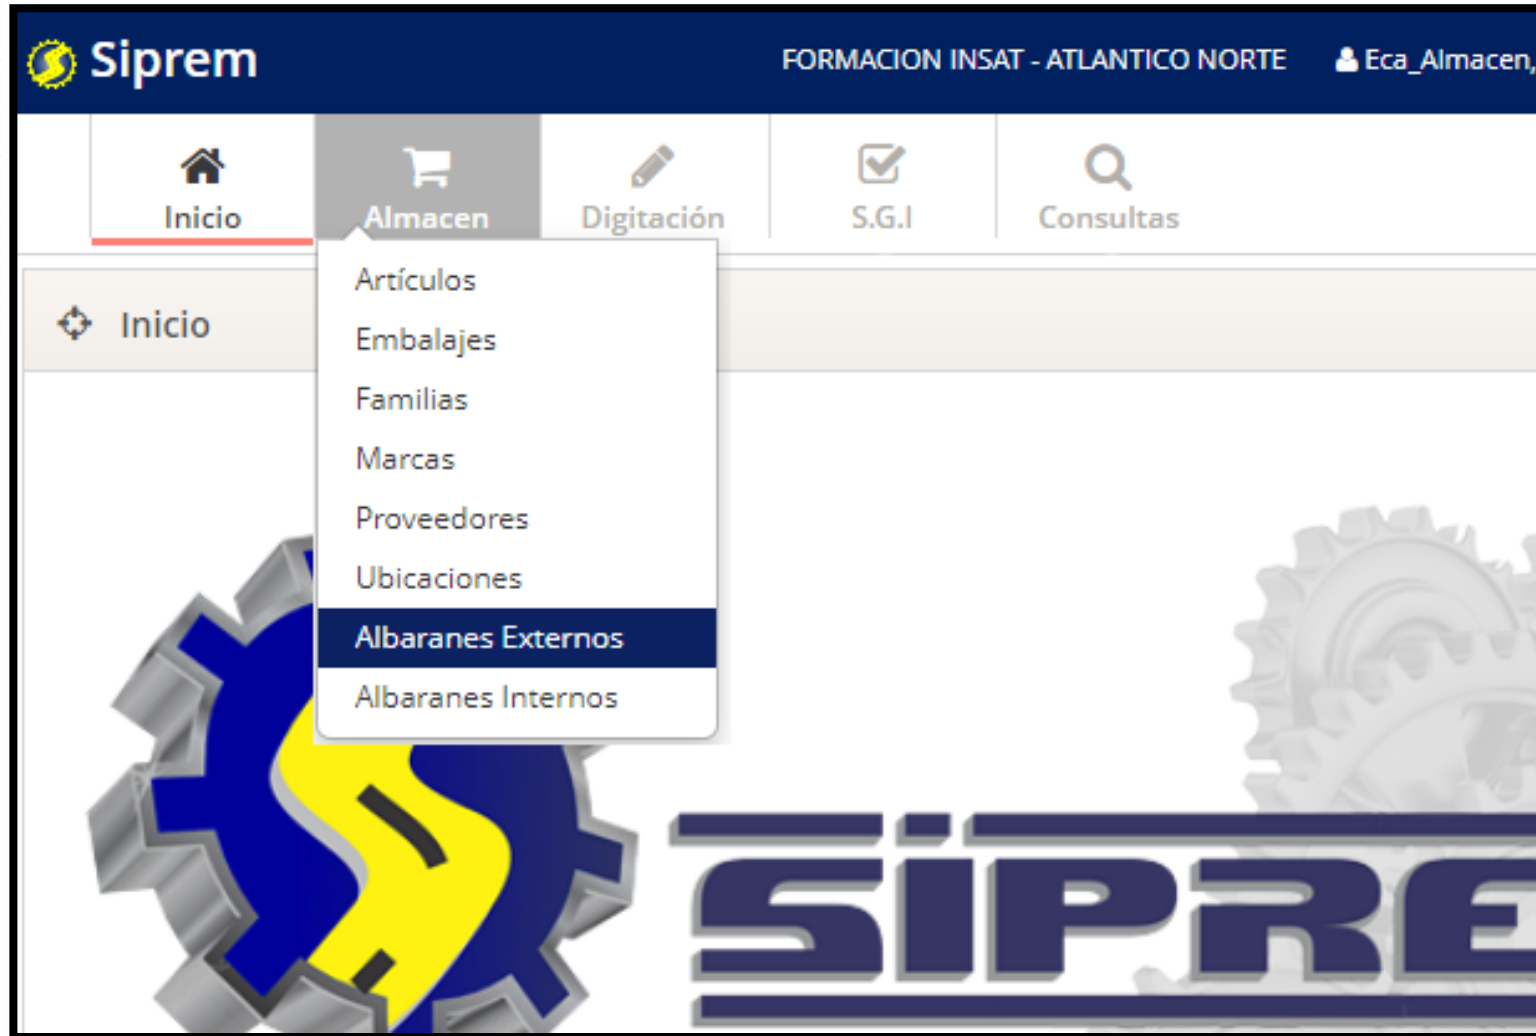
Siprem

FORMACION INSAT - ATLANTICO NORTE

Eca_Almacen,

Inicio

Almacen

Digitación

S.G.I

Consultas

Inicio

Artículos

Embalajes

Familias

Marcas

Proveedores

Ubicaciones

Albaranes Externos

Albaranes Internos

SIPRE